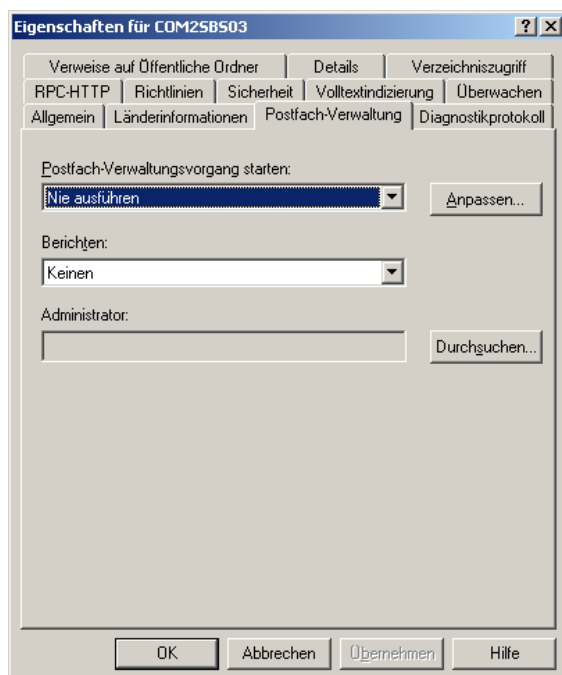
Eigenschaften für COM2SBS03

?
X

Verweise auf Öffentliche Ordner
Details
Verzeichniszugriff

RPC-HTTP
Richtlinien
Sicherheit
Volltextindizierung
Überwachen

Allgemein
Länderinformationen
Postfach-Verwaltung
Diagnostikprotokoll

Postfach-Verwaltungsvorgang starten:

Nie ausführen

Anpassen...

Berichten:

Keinen

Administrator:

Durchsuchen...

OK
Abbrechen
Übernehmen
Hilfe